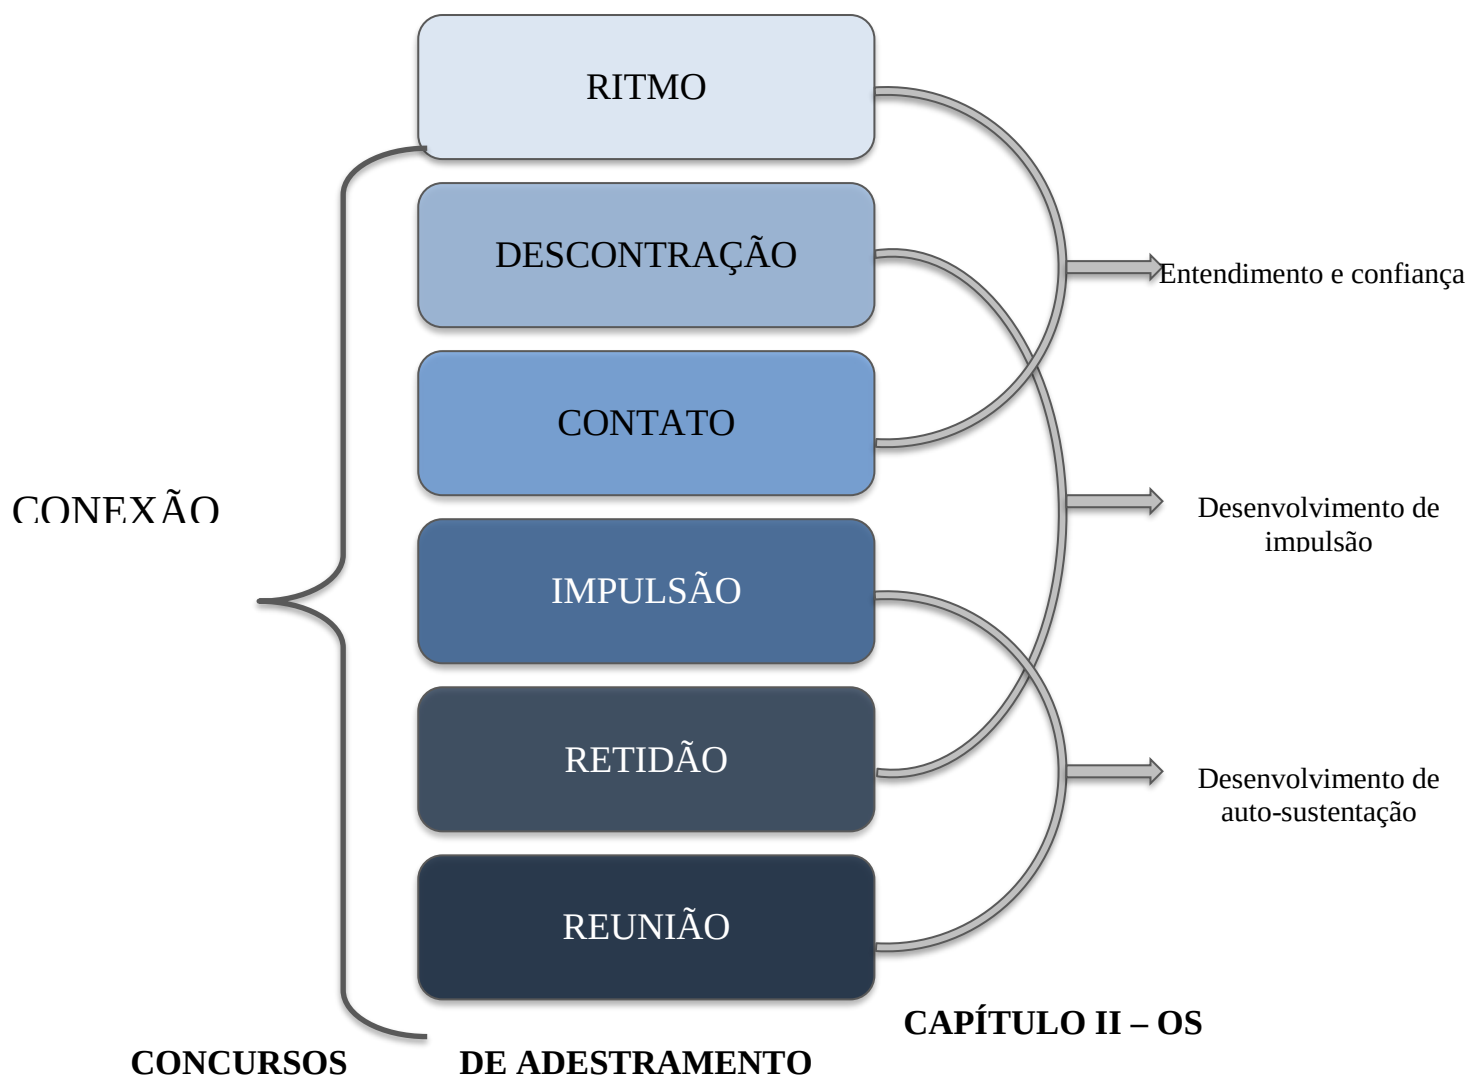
RITMO

DESCONTRAÇÃO

CONTATO

IMPULSÃO

RETIDÃO

REUNIÃO

CONEXÃO

Entendimento e confiança

Desenvolvimento de impulsão

Desenvolvimento de auto-sustentação

CAPÍTULO II – OS CONCURSOS DE ADESTRAMENTO